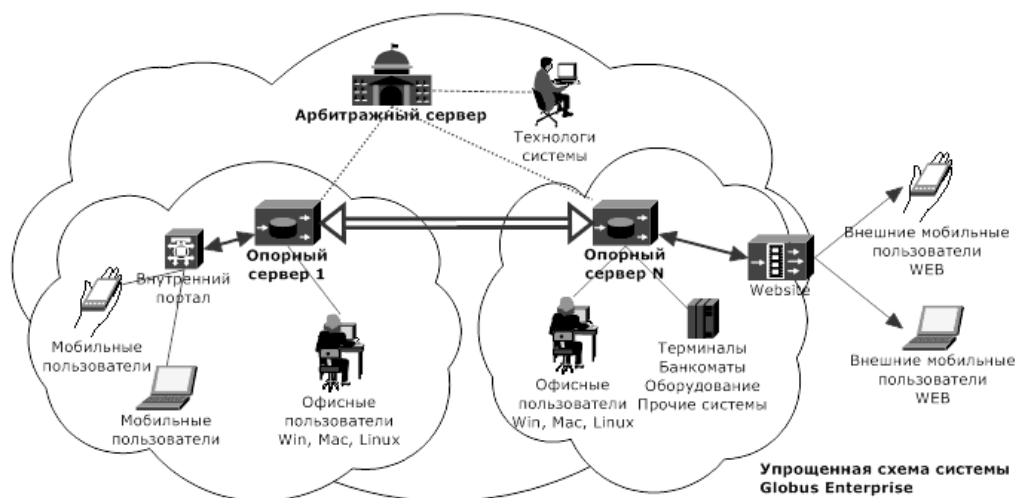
Арбитражный сервер

Технологи системы

Внутренний портал

Опорный сервер 1

Опорный сервер N

Website

Внешние мобильные пользователи WEB

Мобильные пользователи

Мобильные пользователи

Офисные пользователи Win, Mac, Linux

Офисные пользователи Win, Mac, Linux

Терминалы Банкоматы Оборудование Прочие системы

Внешние мобильные пользователи WEB

Упрощенная схема системы Globus Enterprise